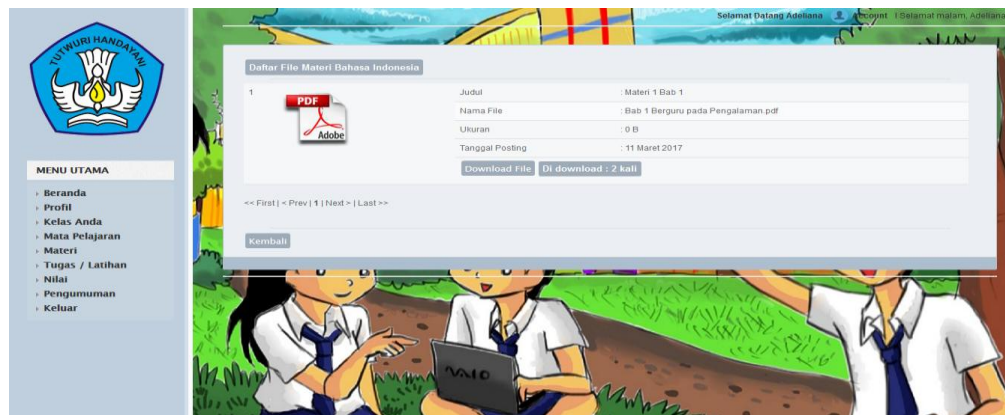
TUT WURI HANDAYANI

MENU UTAMA

› Beranda
› Profil
› Kelas Anda
› Mata Pelajaran
› Materi
› Tugas / Latihan
› Nilai
› Pengumuman
› Keluar

Selamat Datang Adeliana Account | Selamat malam, Adeliana

Daftar File Materi Bahasa Indonesia

| 1 | PDF Adobe | Judul | : Materi 1 Bab 1 |
|---|---|---|---|
| | | Nama File | : Bab 1 Berguru pada Pengalaman.pdf |
| | | Ukuran | : 0 B |
| | | Tanggal Posting | : 11 Maret 2017 |
| | | Download File | Di download : 2 kali |

<< First | < Prev | 1 | Next > | Last >>

Kembali

VAIO